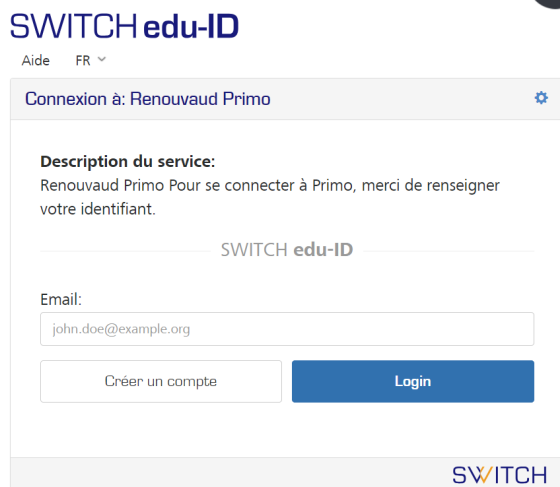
SWITCH edu-ID

Aide FR

Connexion à: Renouvaud Primo

Description du service:
Renouvaud Primo Pour se connecter à Primo, merci de renseigner votre identifiant.

SWITCH edu-ID

Email:

john.doe@example.org

Créer un compte

Login

SWITCH